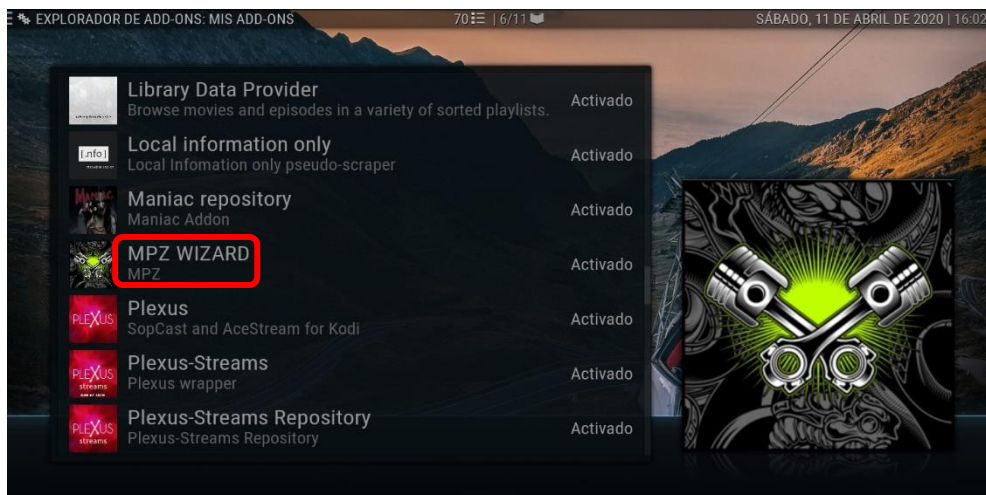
EXPLORADOR DE ADD-ONS: MIS ADD-ONS 70 | 6/11 SÁBADO, 11 DE ABRIL DE 2020 | 16:02

Library Data Provider
Browse movies and episodes in a variety of sorted playlists. Activado

[.nfo]
Local information only
Local Infomation only pseudo-scraper Activado

Maniac repository
Maniac Addon Activado

MPZ WIZARD
MPZ Activado

PLEXUS
Plexus
SopCast and AceStream for Kodi Activado

PLEXUS streams
Plexus-Streams
Plexus wrapper Activado

PLEXUS streams
Plexus-Streams Repository
Plexus-Streams Repository Activado